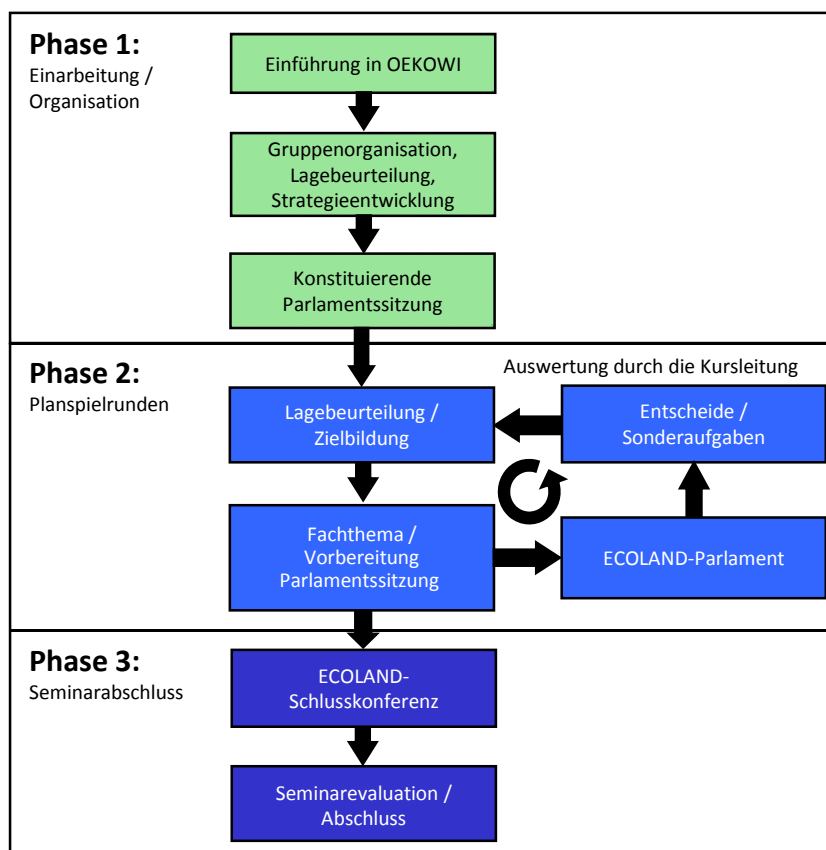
Phase 1:
Einarbeitung / Organisation

Einführung in OEKOWI

Gruppenorganisation, Lagebeurteilung, Strategieentwicklung

Konstituierende Parlamentssitzung

Phase 2:
Planspielrunden

Auswertung durch die Kursleitung

Lagebeurteilung / Zielbildung

Entscheide / Sonderaufgaben

Fachthema / Vorbereitung Parlamentssitzung

ECOLAND-Parlament

Phase 3:
Seminarabschluss

ECOLAND-Schlusskonferenz

Seminarevaluation / Abschluss